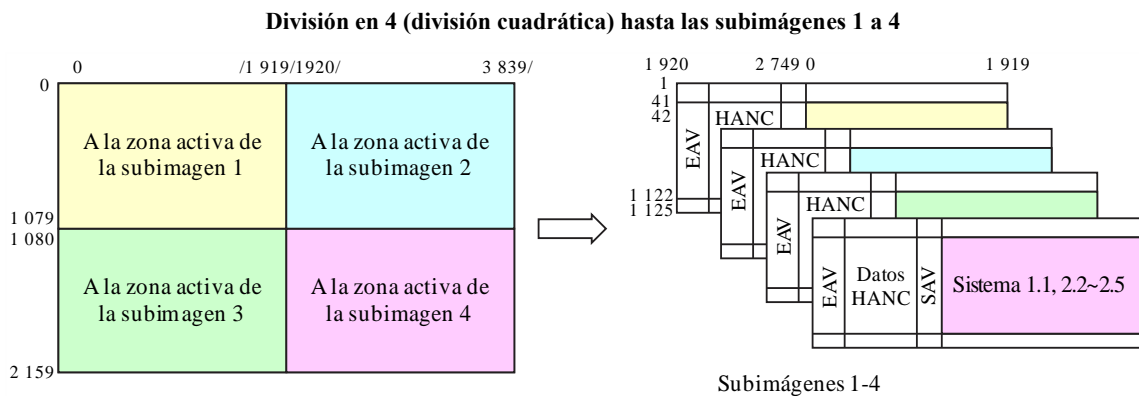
División en 4 (división cuadrática) hasta las subimágenes 1 a 4

0

/1 919/1920/

3 839/

0

A la zona activa de la subimagen 1

A la zona activa de la subimagen 2

1 079

1 080

A la zona activa de la subimagen 3

A la zona activa de la subimagen 4

2 159

1 920

2 749 0

1 919

1

41

42

HANC

EAV

HANC

EAV

1 122

1 125

HANC

EAV

EAV

Datos HANC

SAV

Sistema 1.1, 2.2~2.5

Subimágenes 1-4